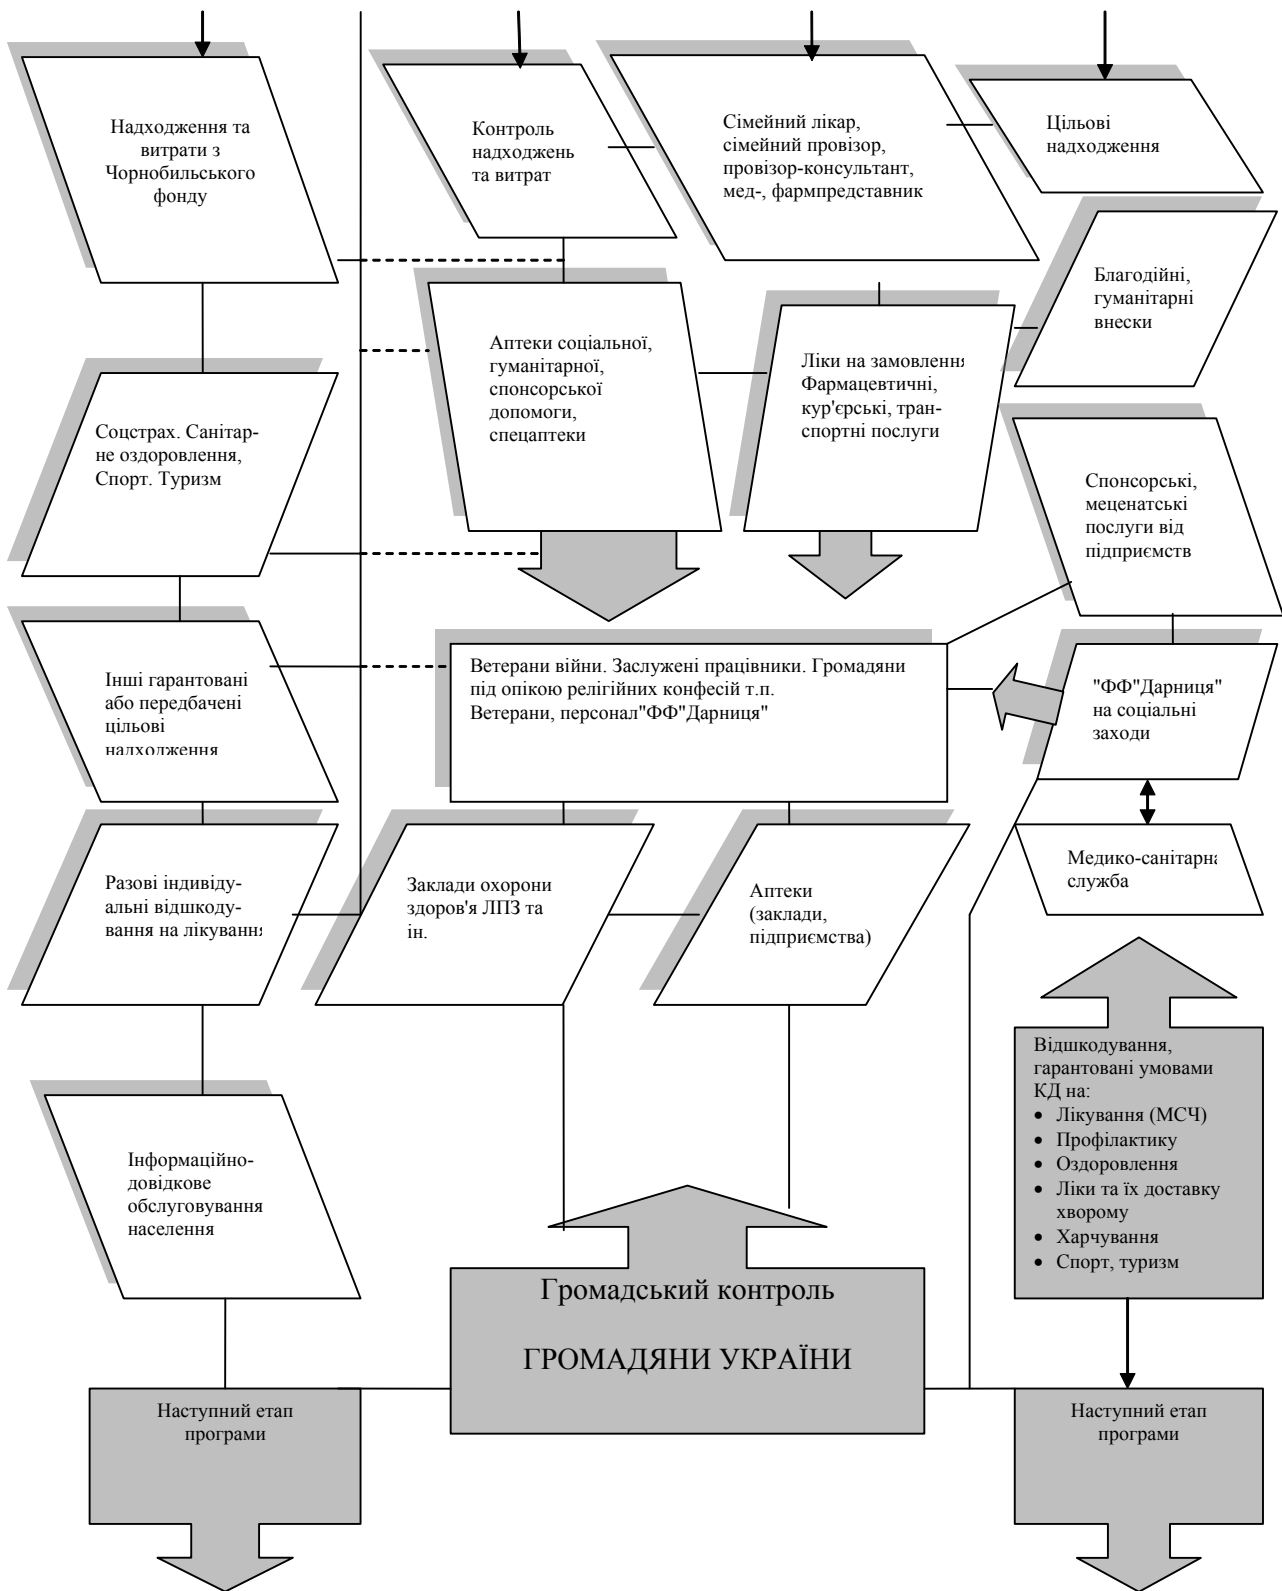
Надходження та витрати з Чорнобильського фонду

Контроль надходжень та витрат

Сімейний лікар, сімейний провізор, провізор-консультант, мед-, фармпредставник

Цільові надходження

Благодійні, гуманітарні внески

Аптеки соціальної, гуманітарної, спонсорської допомоги, спецаптеки

Ліки на замовлення Фармацевтичні, кур'єрські, транспортні послуги

Соцстрах. Санітарне оздоровлення, Спорт. Туризм

Спонсорські, меценатські послуги від підприємств

Інші гарантовані або передбачені цільові надходження

Ветерани війни. Заслужені працівники. Громадяни під опікою релігійних конфесій т.п. Ветерани, персонал"ФФ"Дарниця"

"ФФ"Дарниця" на соціальні заходи

Медико-санітарна служба

Разові індивідуальні відшкодування на лікування

Заклади охорони здоров'я ЛПЗ та ін.

Аптеки (заклади, підприємства)

Відшкодування, гарантовані умовами КД на:
• Лікування (МСЧ)
• Профілактику
• Оздоровлення
• Ліки та їх доставку хворому
• Харчування
• Спорт, туризм

Інформаційно-довідкове обслуговування населення

Громадський контроль

ГРОМАДЯНИ УКРАЇНИ

Наступний етап програми

Наступний етап програми